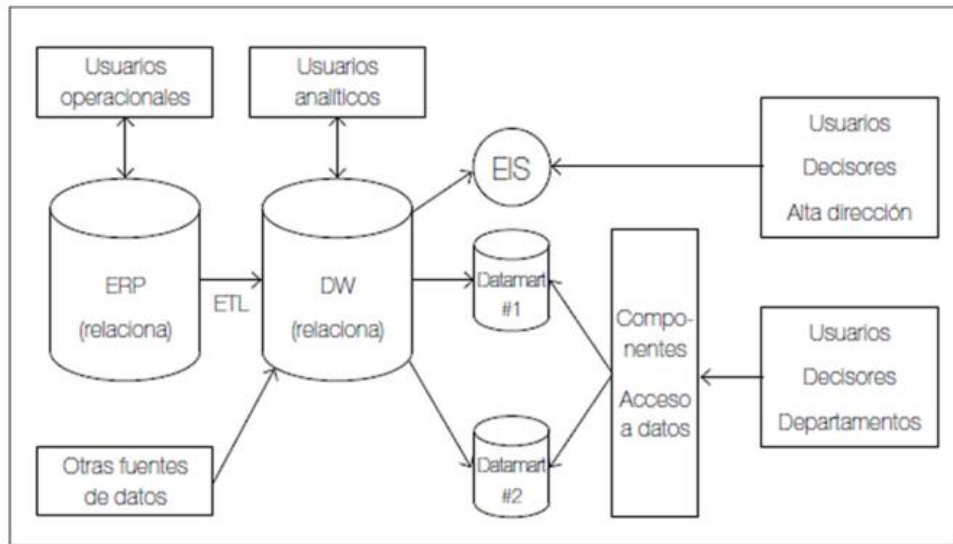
Usuarios operacionales

Usuarios analíticos

EIS

Usuarios

Decisores

Alta dirección

ERP

(relaciona)

ETL

DW

(relaciona)

Datamart #1

Componentes

Acceso a datos

Usuarios

Decisores

Departamentos

Otras fuentes de datos

Datamart #2